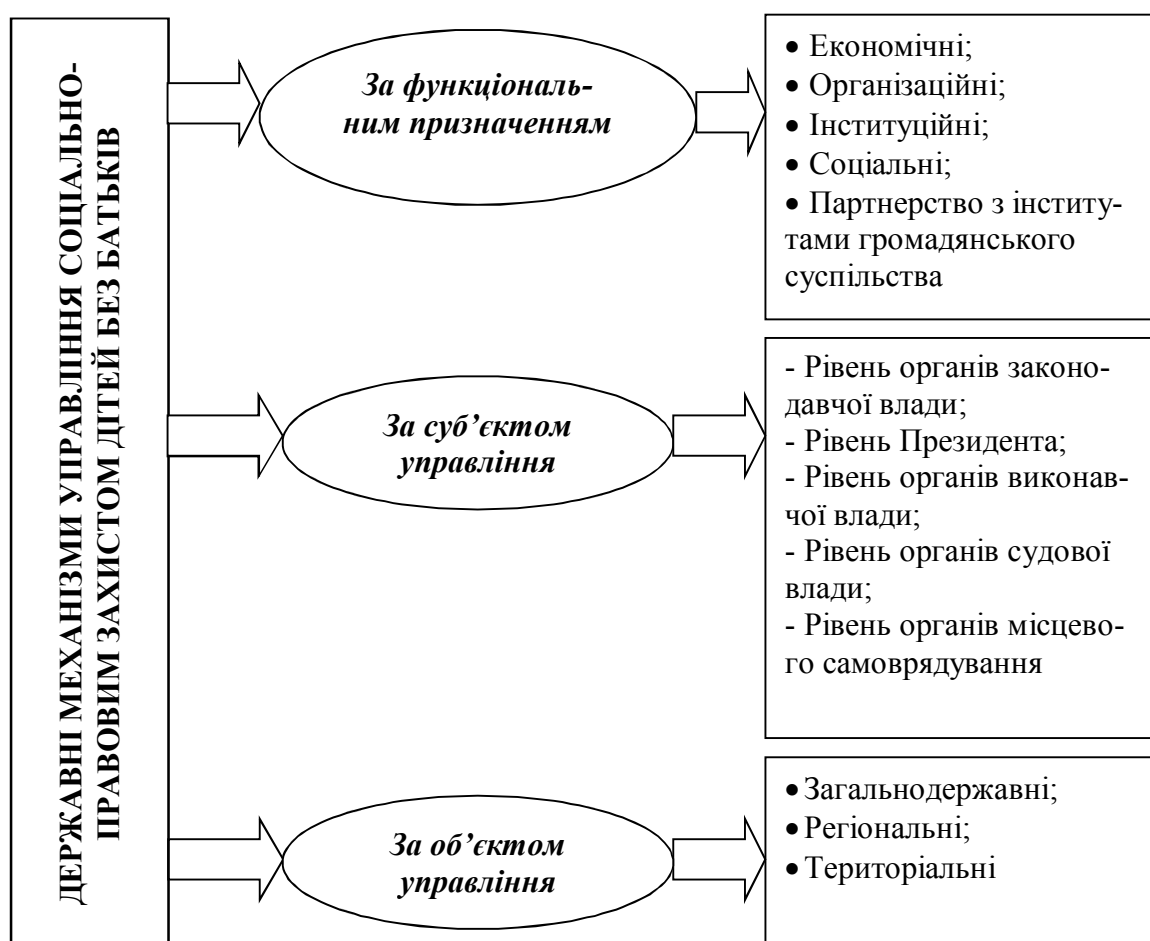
ДЕРЖАВНІ МЕХАНІЗМИ УПРАВЛІННЯ СОЦІАЛЬНО-ПРАВОВИМ ЗАХИСТОМ ДІТЕЙ БЕЗ БАТЬКІВ

За функціональним призначенням

• Економічні;
• Організаційні;
• Інституційні;
• Соціальні;
• Партнерство з інститутами громадянського суспільства

За суб'єктом управління

- Рівень органів законодавчої влади;
- Рівень Президента;
- Рівень органів виконавчої влади;
- Рівень органів судової влади;
- Рівень органів місцевого самоврядування

За об'єктом управління

• Загальнодержавні;
• Регіональні;
• Територіальні